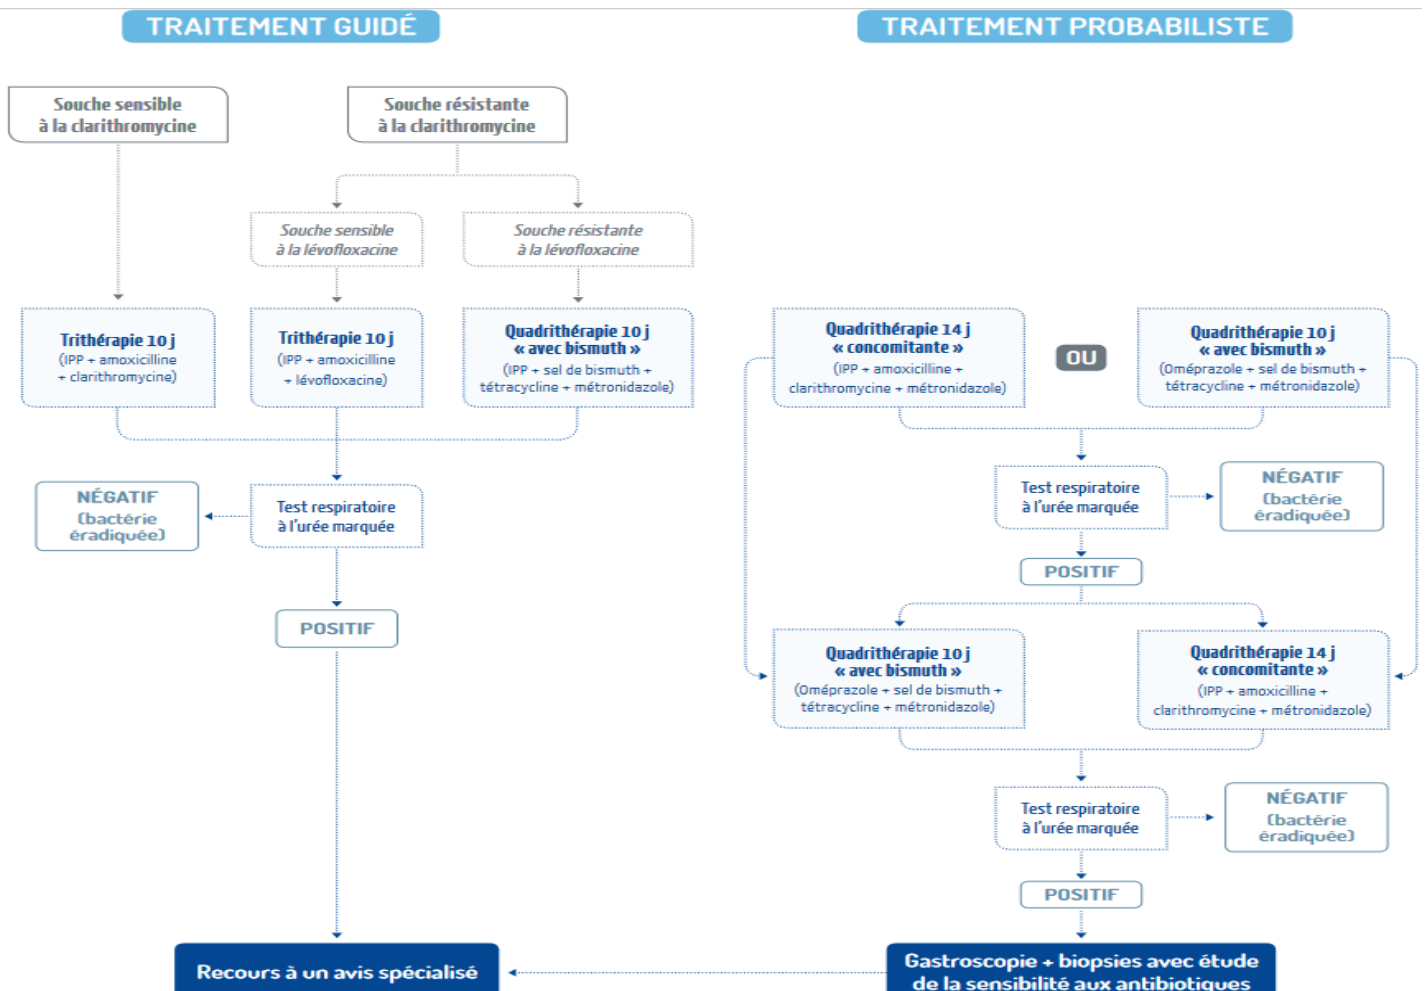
TRAITEMENT GUIDÉ

TRAITEMENT PROBABILISTE

Souche sensible à la clarithromycine

Souche résistante à la clarithromycine

Souche sensible à la lévofloxacine

Souche résistante à la lévofloxacine

Trithérapie 10 j (IPP + amoxicilline + clarithromycine)

Trithérapie 10 j (IPP + amoxicilline + lévofloxacine)

Quadrithérapie 10 j « avec bismuth » (IPP + sel de bismuth + tétracycline + métronidazole)

NÉGATIF (bactérie éradiquée)

Test respiratoire à l'urée marquée

POSITIF

Quadrithérapie 14 j « concomitante » (IPP + amoxicilline + clarithromycine + métronidazole)

OU

Quadrithérapie 10 j « avec bismuth » (Oméprazole + sel de bismuth + tétracycline + métronidazole)

Test respiratoire à l'urée marquée

NÉGATIF (bactérie éradiquée)

POSITIF

Quadrithérapie 10 j « avec bismuth » (Oméprazole + sel de bismuth + tétracycline + métronidazole)

Quadrithérapie 14 j « concomitante » (IPP + amoxicilline + clarithromycine + métronidazole)

Test respiratoire à l'urée marquée

NÉGATIF (bactérie éradiquée)

POSITIF

Recours à un avis spécialisé

Gastroscopie + biopsies avec étude de la sensibilité aux antibiotiques